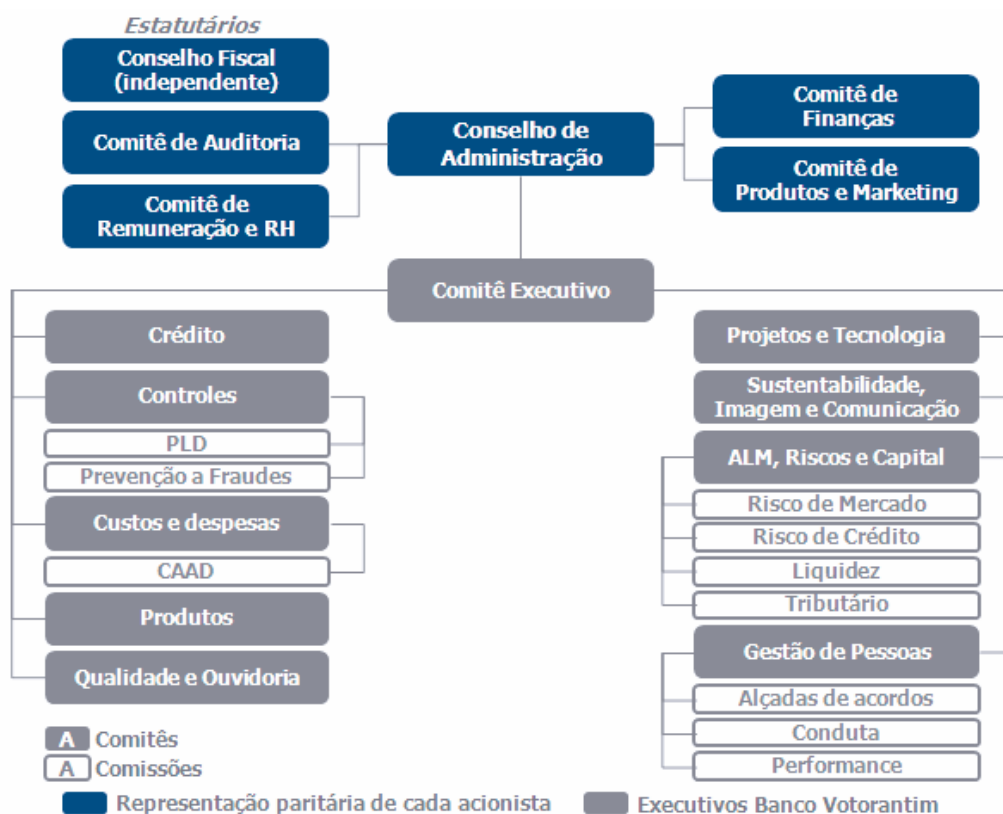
Estatutários

Conselho Fiscal (independente)

Comitê de Auditoria

Comitê de Remuneração e RH

Conselho de Administração

Comitê de Finanças

Comitê de Produtos e Marketing

Comitê Executivo

Crédito

Controles

PLD

Prevenção a Fraudes

Custos e despesas

CAAD

Produtos

Qualidade e Ouvidoria

Projetos e Tecnologia

Sustentabilidade, Imagem e Comunicação

ALM, Riscos e Capital

Risco de Mercado

Risco de Crédito

Liquidez

Tributário

Gestão de Pessoas

Alçadas de acordos

Conduta

Performance

A Comitês

A Comissões

Representação paritária de cada acionista

Executivos Banco Votorantim